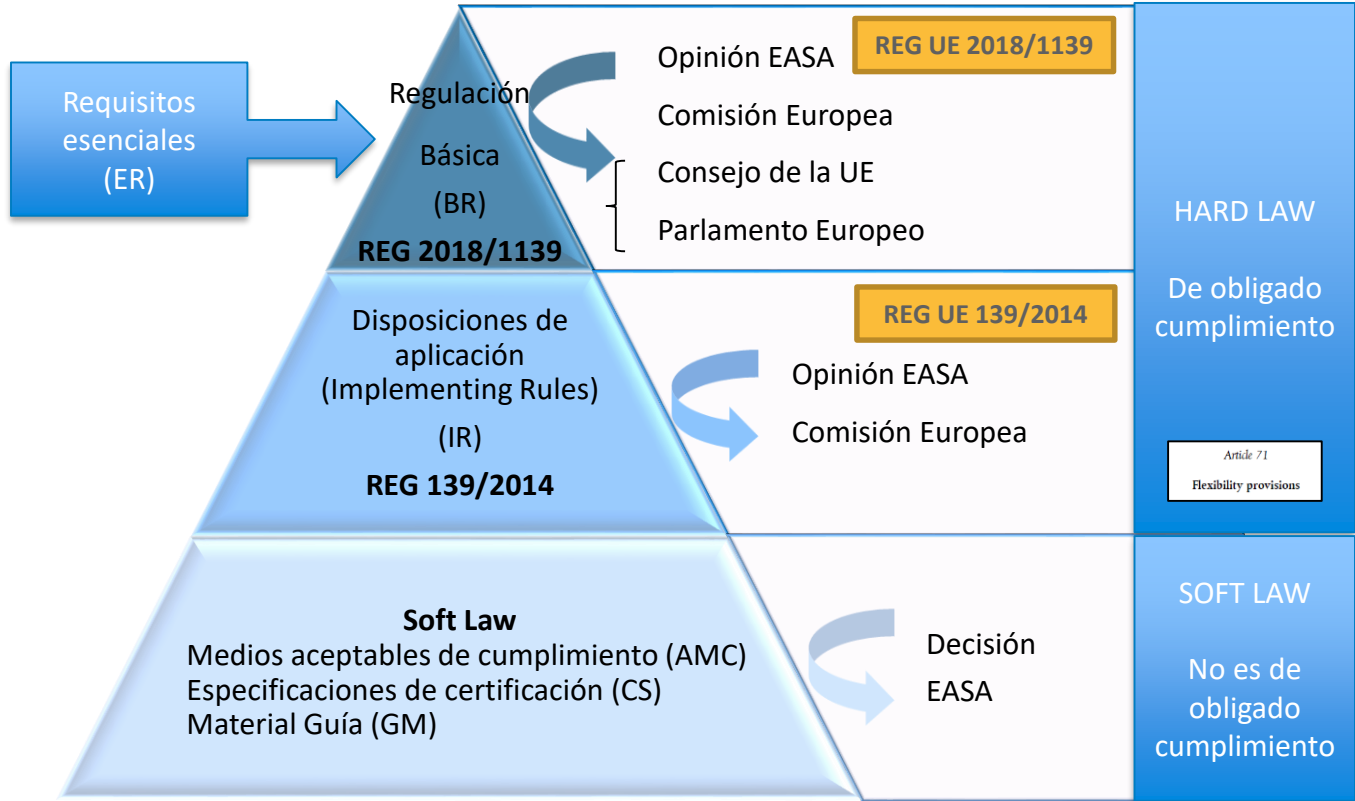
Requisitos esenciales (ER)

Regulación Básica (BR)
REG 2018/1139

Opinión EASA
REG UE 2018/1139
Comisión Europea
Consejo de la UE
Parlamento Europeo

HARD LAW

De obligado cumplimiento

Disposiciones de aplicación (Implementing Rules) (IR)
REG 139/2014

REG UE 139/2014
Opinión EASA
Comisión Europea

Article 71
Flexibility provisions

Soft Law
Medios aceptables de cumplimiento (AMC)
Especificaciones de certificación (CS)
Material Guía (GM)

Decisión EASA

SOFT LAW

No es de obligado cumplimiento